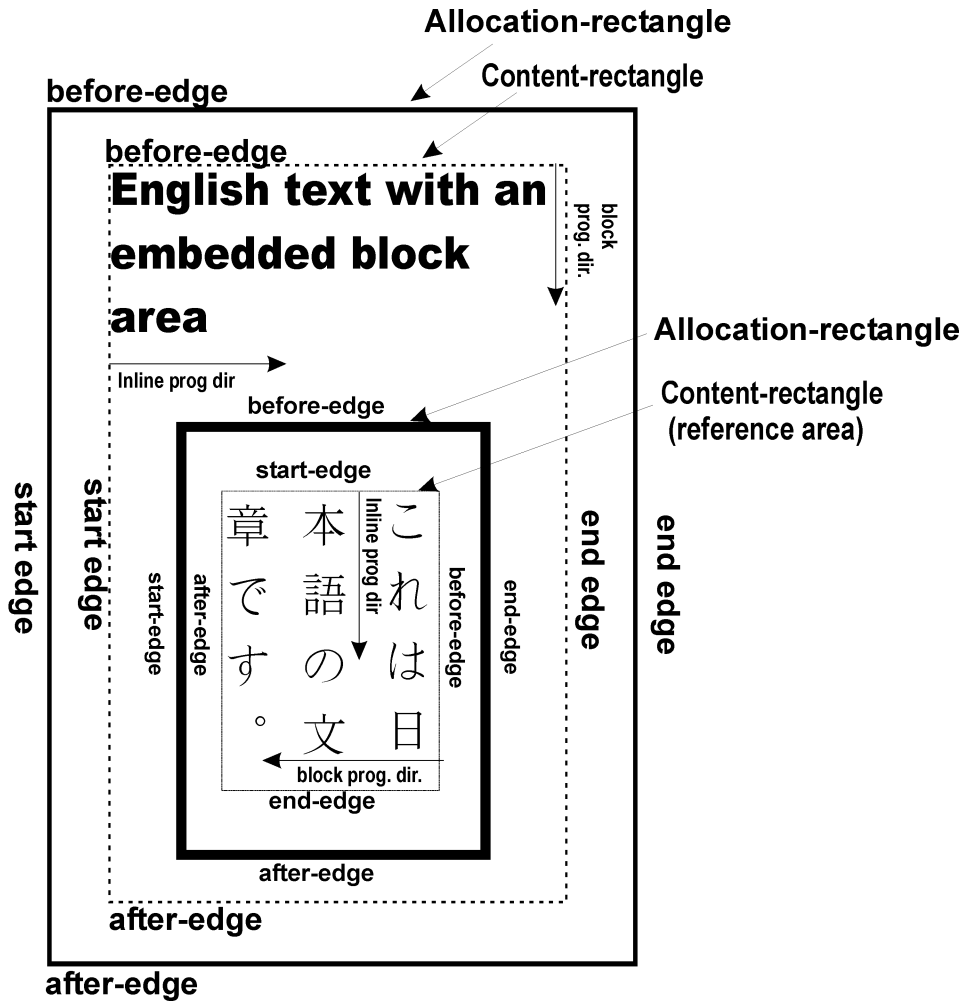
Allocation-rectangle

Content-rectangle

before-edge

before-edge

English text with an embedded block area

block prog. dir.

Inline prog dir

Allocation-rectangle

Content-rectangle (reference area)

before-edge

start-edge

start edge

start edge

start-edge

after-edge

これは日本語の文章です。

Inline prog dir

before-edge

end-edge

end edge

end edge

block prog. dir.

end-edge

after-edge

after-edge

after-edge